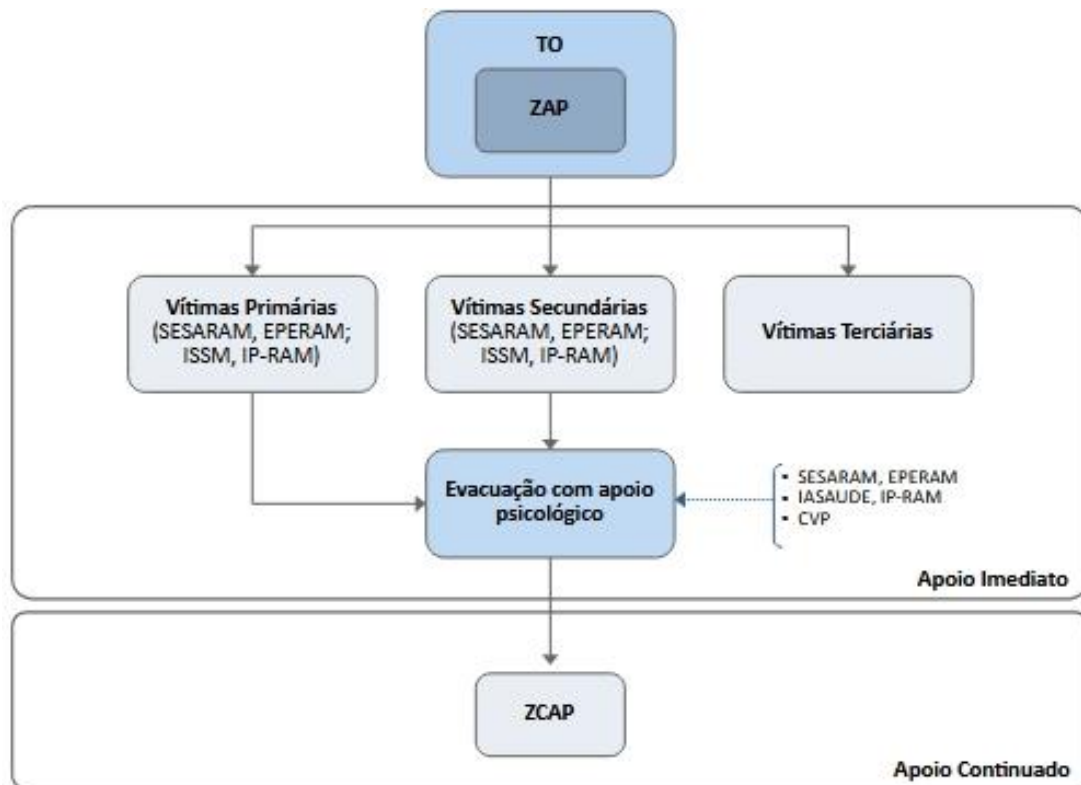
TO

ZAP

Vítimas Primárias (SESARAM, EPERAM; ISSM, IP-RAM)

Vítimas Secundárias (SESARAM, EPERAM; ISSM, IP-RAM)

Vítimas Terciárias

Evacuação com apoio psicológico

• SESARAM, EPERAM
• IASAUDE, IP-RAM
• CVP

Apoio Imediato

ZCAP

Apoio Continuado